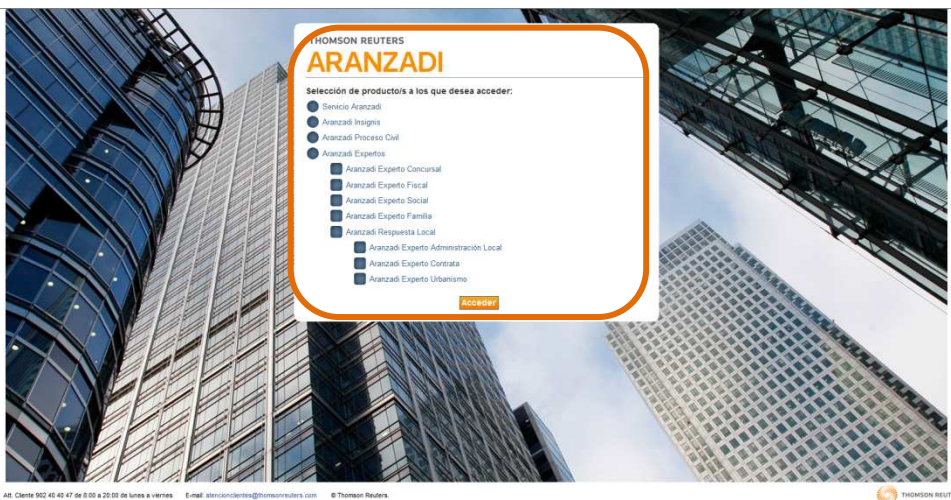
THOMSON REUTERS
ARANZADI

Selección de producto/s a los que desea acceder:

Servicio Aranzadi
Aranzadi Insignis
Aranzadi Proceso Civil
Aranzadi Expertos
Aranzadi Experto Concursal
Aranzadi Experto Fiscal
Aranzadi Experto Social
Aranzadi Experto Familia
Aranzadi Respuesta Local
Aranzadi Experto Administración Local
Aranzadi Experto Contrata
Aranzadi Experto Urbanismo

Acceder

Att. Cliente 902 40 40 47 de 8:00 a 20:00 de lunes a viernes E-mail: atencionclientes@thomsonreuters.com © Thomson Reuters.

THOMSON REUT